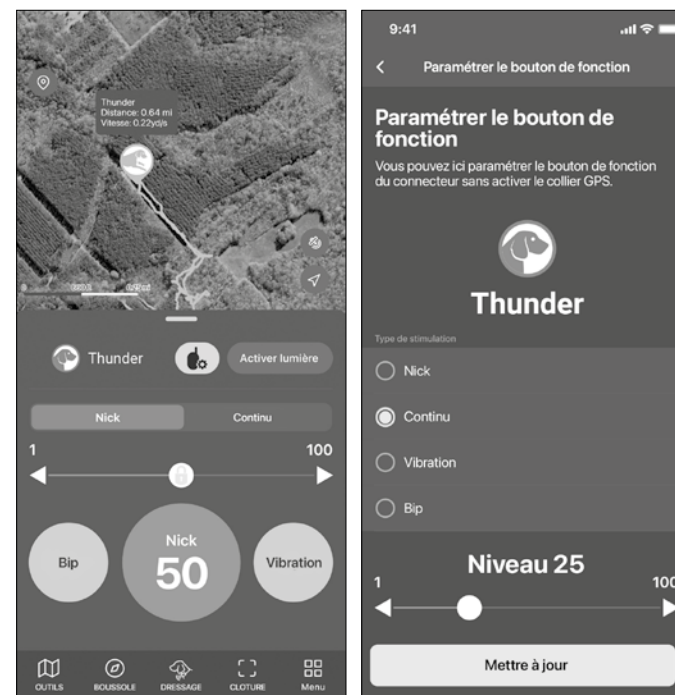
Thunder
Distance: 0.64 mi
Vitesse: 0.22yd/s

Thunder
Activer lumière

Nick
Continu

1
100

Bip
Nick
50
Vibration

OUTILS
BOUSSOLE
DRESSAGE
CLOTURE
Menu

9:41

Paramétrer le bouton de fonction

Paramétrer le bouton de fonction
Vous pouvez ici paramétrer le bouton de fonction du connecteur sans activer le collier GPS.

Thunder

Type de stimulation
Nick
Continu
Vibration
Bip

Niveau 25
1
100

Mettre à jour